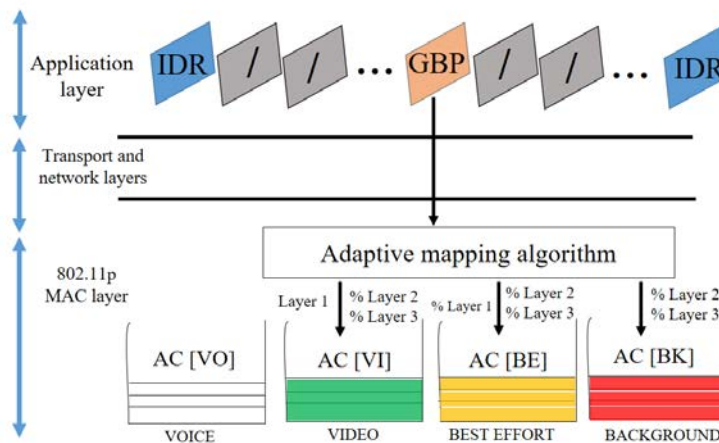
Application layer

IDR / / ... GBP / / ... IDR

Transport and network layers

802.11p MAC layer

Adaptive mapping algorithm

Layer 1
% Layer 2
% Layer 3

% Layer 1
% Layer 2
% Layer 3

% Layer 2
% Layer 3

AC [VO]
AC [VI]
AC [BE]
AC [BK]

VOICE
VIDEO
BEST EFFORT
BACKGROUND